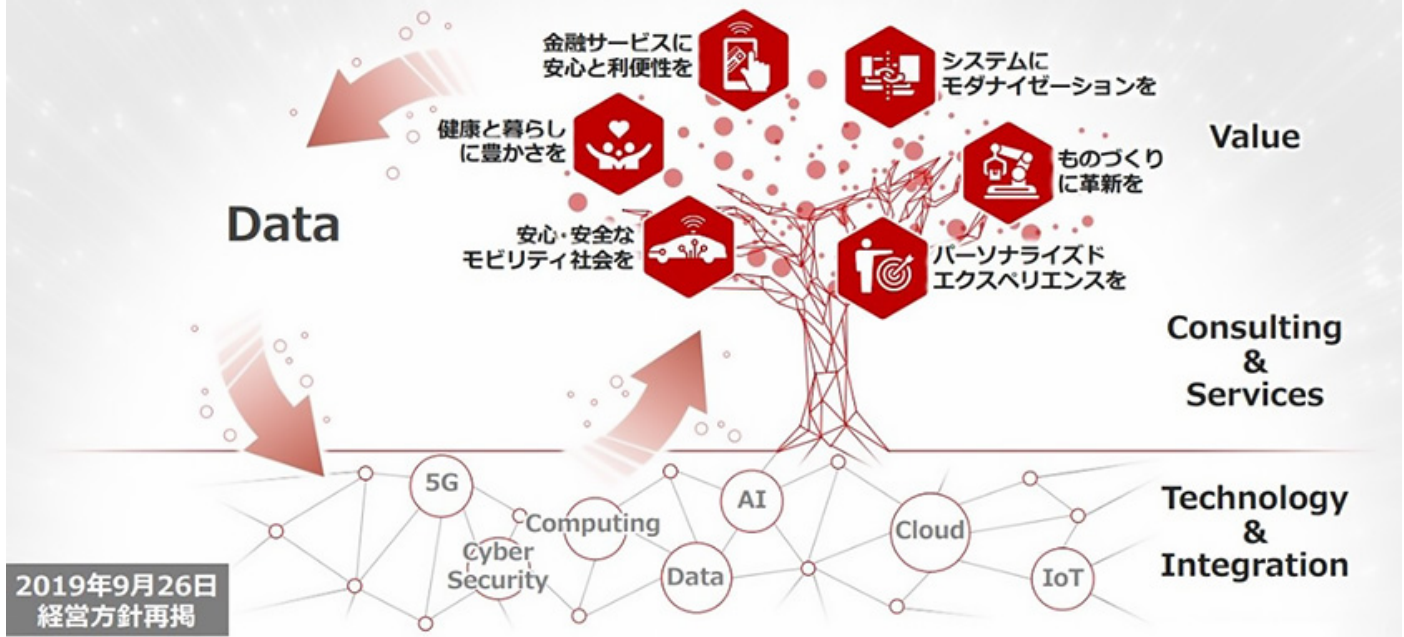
金融サービスに
安心と利便性を

システムに
モダナイゼーションを

健康と暮らし
に豊かさを

ものづくり
に革新を

Value

Data

安心・安全な
モビリティ社会を

パーソナライズド
エクスペリエンスを

Consulting
&
Services

5G

Computing

AI

Cloud

Cyber
Security

Data

IoT

Technology
&
Integration

2019年9月26日
経営方針再掲